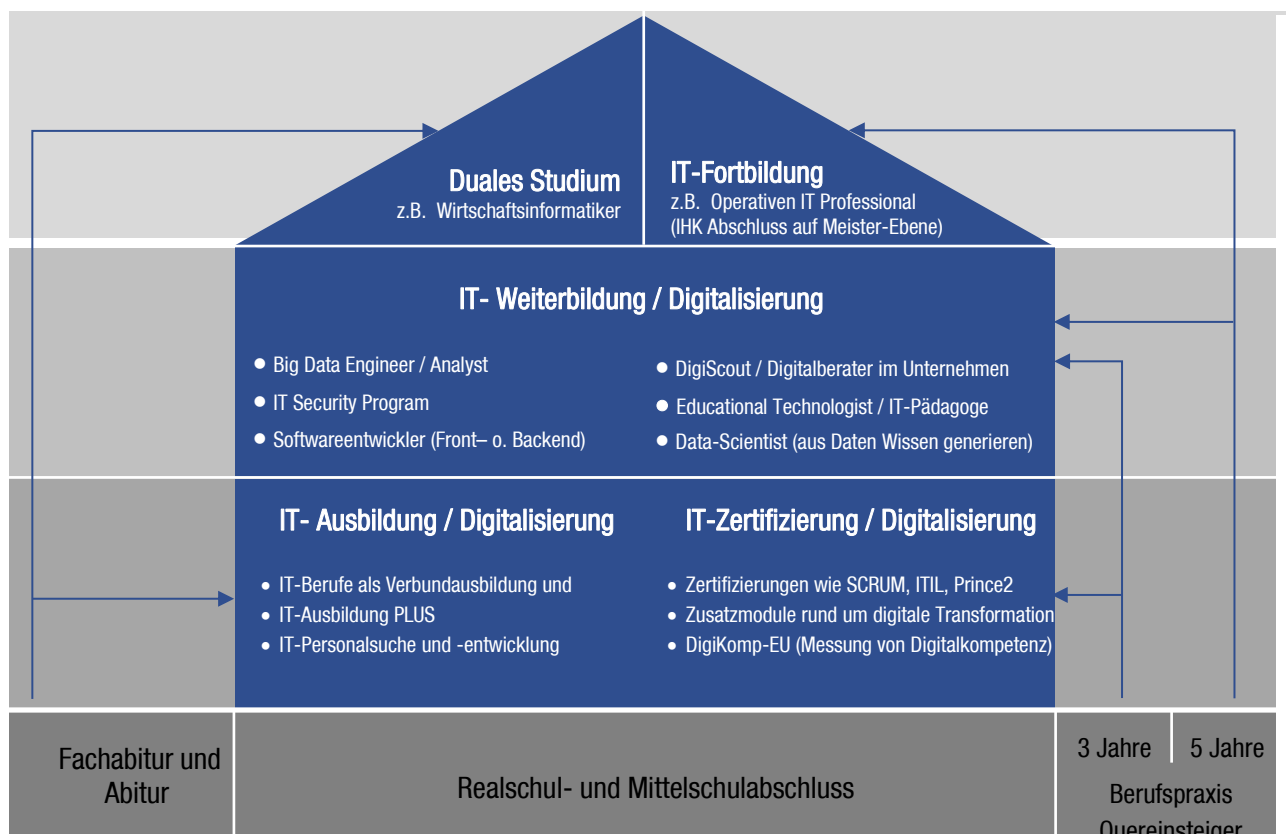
Duales Studium
z.B. Wirtschaftsinformatiker

IT-Fortbildung
z.B. Operativen IT Professional
(IHK Abschluss auf Meister-Ebene)

IT- Weiterbildung / Digitalisierung

- Big Data Engineer / Analyst
- IT Security Program
- Softwareentwickler (Front– o. Backend)

- DigiScout / Digitalberater im Unternehmen
- Educational Technologist / IT-Pädagoge
- Data-Scientist (aus Daten Wissen generieren)

IT- Ausbildung / Digitalisierung

- IT-Berufe als Verbundausbildung und
- IT-Ausbildung PLUS
- IT-Personalsuche und -entwicklung

IT-Zertifizierung / Digitalisierung

- Zertifizierungen wie SCRUM, ITIL, Prince2
- Zusatzmodule rund um digitale Transformation
- DigiKomp-EU (Messung von Digitalkompetenz)

Fachabitur und Abitur

Realschul- und Mittelschulabschluss

3 Jahre
5 Jahre
Berufspraxis
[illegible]